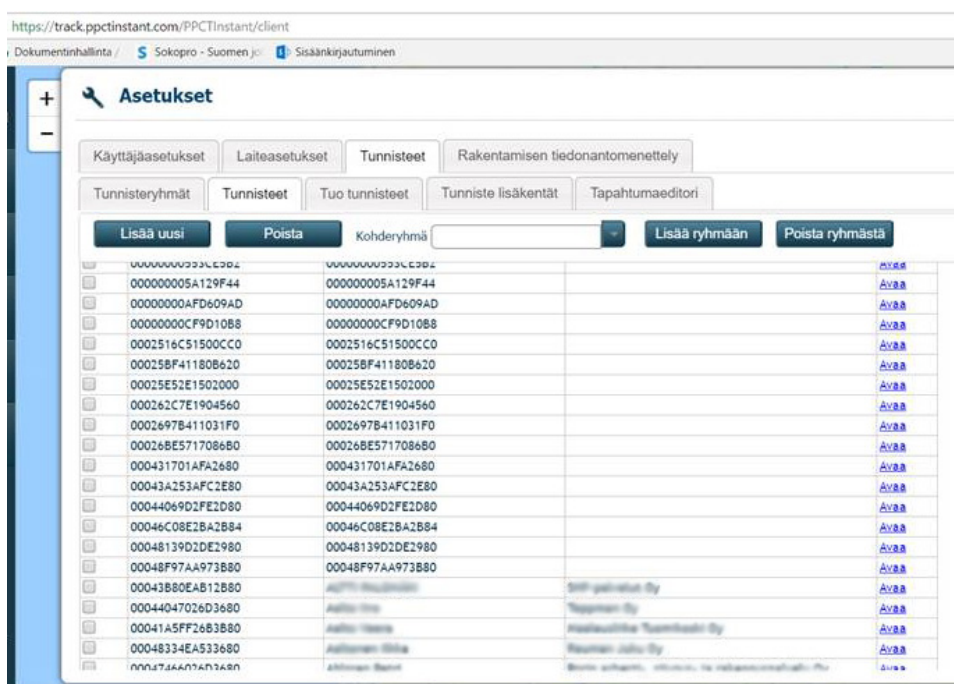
https://track.ppctinstant.com/PPCTInstant/client

Dokumentinhallinta / Sokopro - Suomen jo Sisäänkirjautuminen

+
−

Asetukset

Käyttäjäasetukset | Laiteasetukset | Tunnisteet | Rakentamisen tiedonantomenettely

Tunnisteryhmät | Tunnisteet | Tuo tunnisteet | Tunniste lisäkentät | Tapahtumaeditori

Lisää uusi | Poista | Kohderyhmä | Lisää ryhmään | Poista ryhmästä

| | | | | |
|---|---|---|---|---|
| | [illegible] | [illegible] | | Avaa |
| | 000000005A129F44 | 000000005A129F44 | | Avaa |
| | 00000000AFD609AD | 00000000AFD609AD | | Avaa |
| | 00000000CF9D10B8 | 00000000CF9D10B8 | | Avaa |
| | 0002516C51500CC0 | 0002516C51500CC0 | | Avaa |
| | 00025BF41180B620 | 00025BF41180B620 | | Avaa |
| | 00025E52E1502000 | 00025E52E1502000 | | Avaa |
| | 000262C7E1904560 | 000262C7E1904560 | | Avaa |
| | 0002697B411031F0 | 0002697B411031F0 | | Avaa |
| | 00026BE5717086B0 | 00026BE5717086B0 | | Avaa |
| | 000431701AFA2680 | 000431701AFA2680 | | Avaa |
| | 00043A253AFC2E80 | 00043A253AFC2E80 | | Avaa |
| | 00044069D2FE2D80 | 00044069D2FE2D80 | | Avaa |
| | 00046C08E2BA2B84 | 00046C08E2BA2B84 | | Avaa |
| | 00048139D2DE2980 | 00048139D2DE2980 | | Avaa |
| | 00048F97AA973B80 | 00048F97AA973B80 | | Avaa |
| | 00043B80EAB12B80 | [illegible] | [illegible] | Avaa |
| | 00044047026D3680 | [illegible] | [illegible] | Avaa |
| | 00041A5FF26B3B80 | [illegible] | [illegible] | Avaa |
| | 00048334EA533680 | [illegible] | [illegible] | Avaa |
| | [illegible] | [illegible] | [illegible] | Avaa |